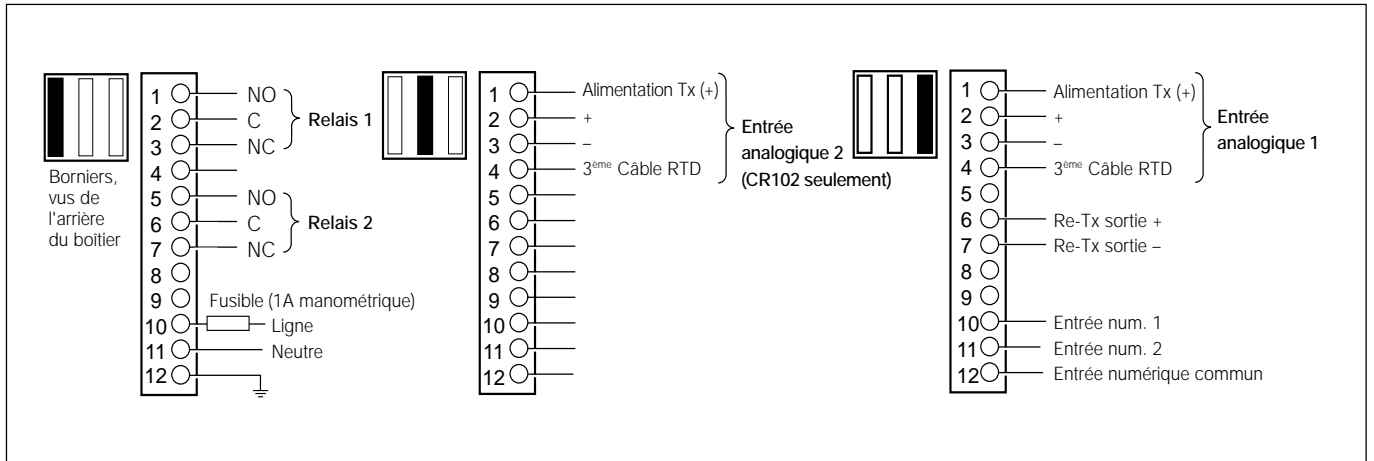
Borniers, vus de l'arrière du boîtier

1 NO
2 C
3 NC
4
5 NO
6 C
7 NC
8
9
10 Ligne
11 Neutre
12

Relais 1

Relais 2

Fusible (1A manométrique)

1 Alimentation Tx (+)
2 +
3 –
4 3$^{ème}$ Câble RTD
5
6
7
8
9
10
11
12

Entrée analogique 2 (CR102 seulement)

1 Alimentation Tx (+)
2 +
3 –
4 3$^{ème}$ Câble RTD
5
6 Re-Tx sortie +
7 Re-Tx sortie –
8
9
10 Entrée num. 1
11 Entrée num. 2
12 Entrée numérique commun

Entrée analogique 1